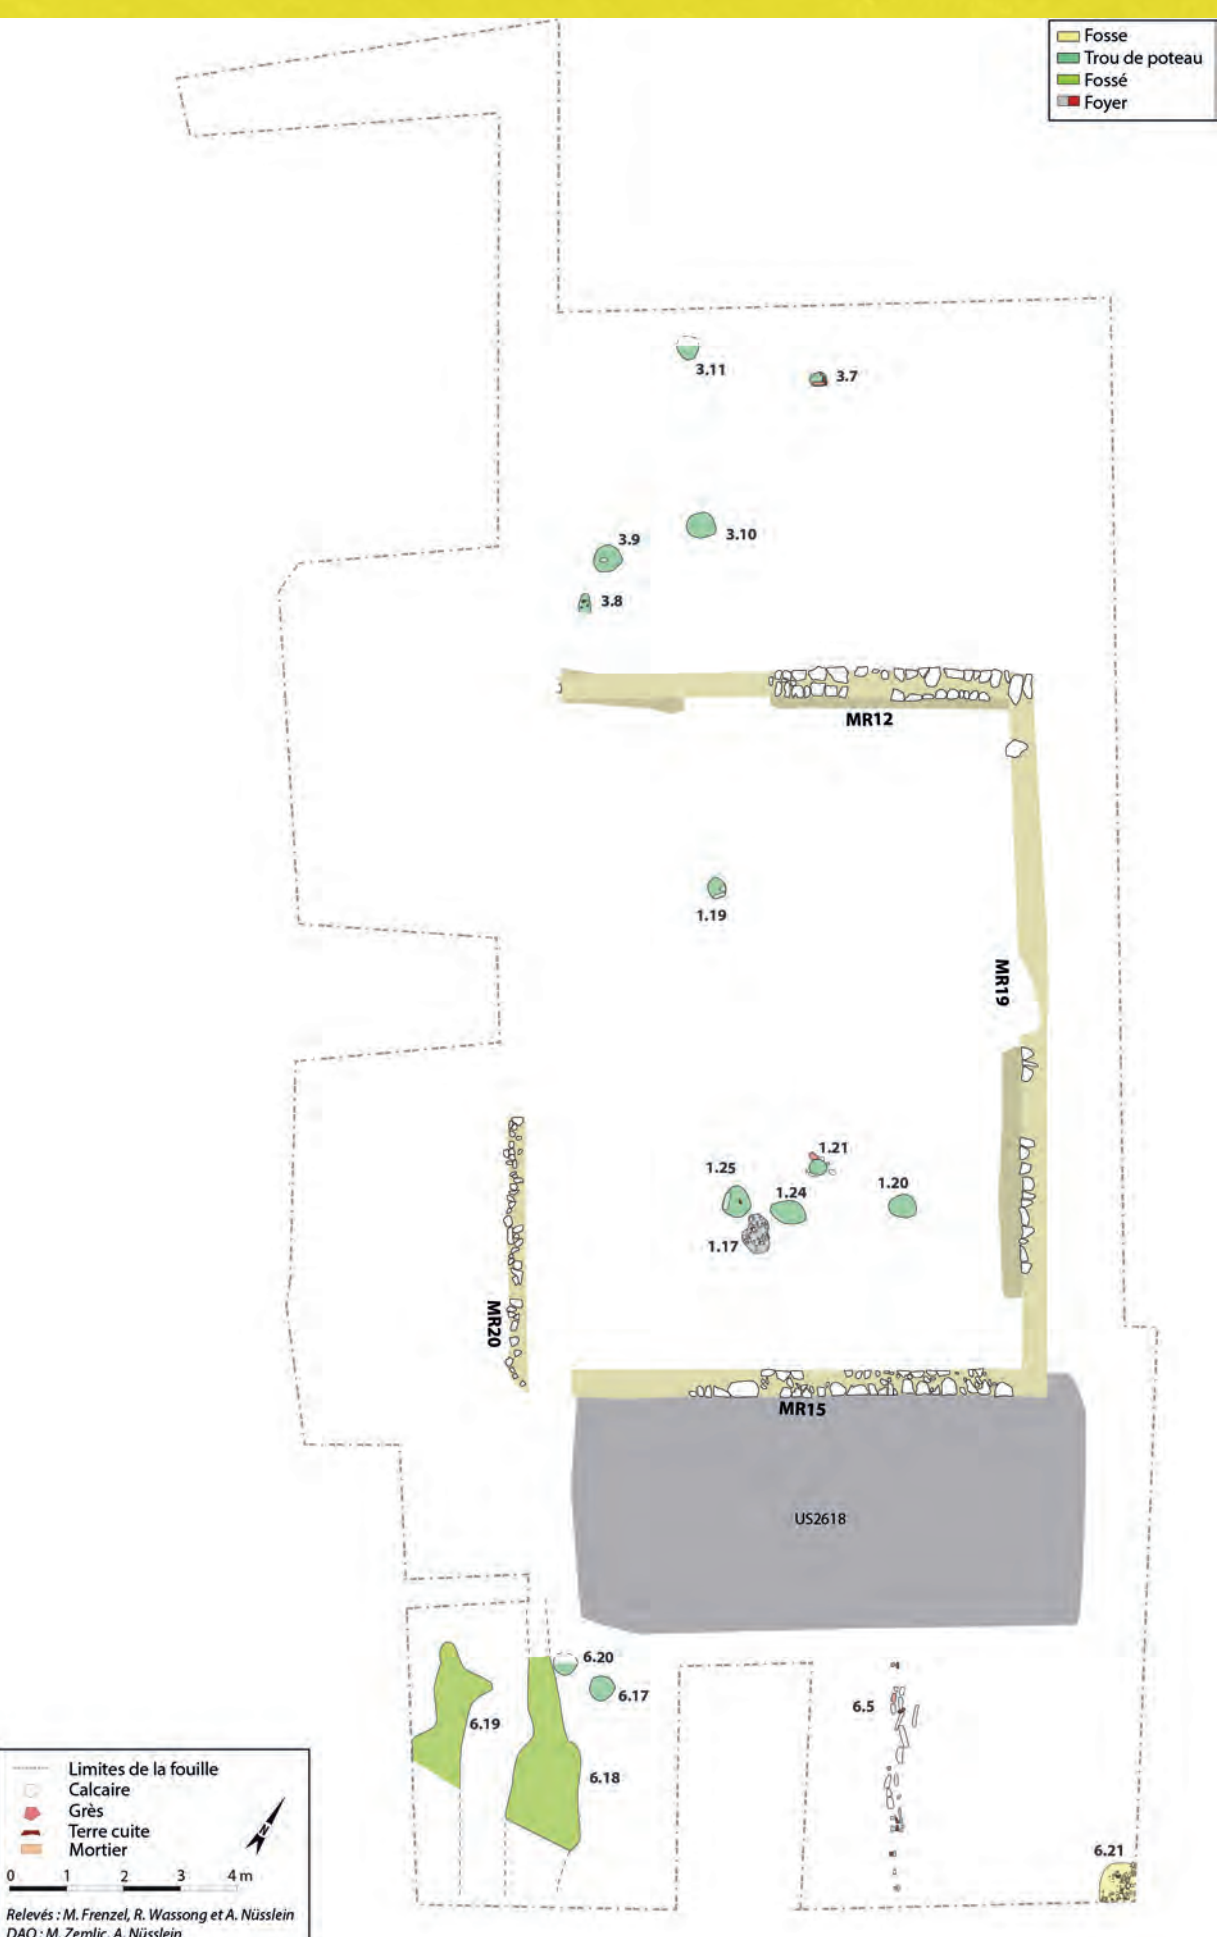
Fosse
Trou de poteau
Fossé
Foyer

3.11
3.7
3.10
3.9
3.8
MR12
1.19
MR19
1.21
1.25
1.24
1.20
1.17
MR20
MR15
US2618
6.20
6.17
6.19
6.18
6.5
6.21

Limites de la fouille
Calcaire
Grès
Terre cuite
Mortier
0 1 2 3 4 m
N

Relevés : M. Frenzel, R. Wassong et A. Nüsslein
DAO : M. Zemlic, A. Nüsslein